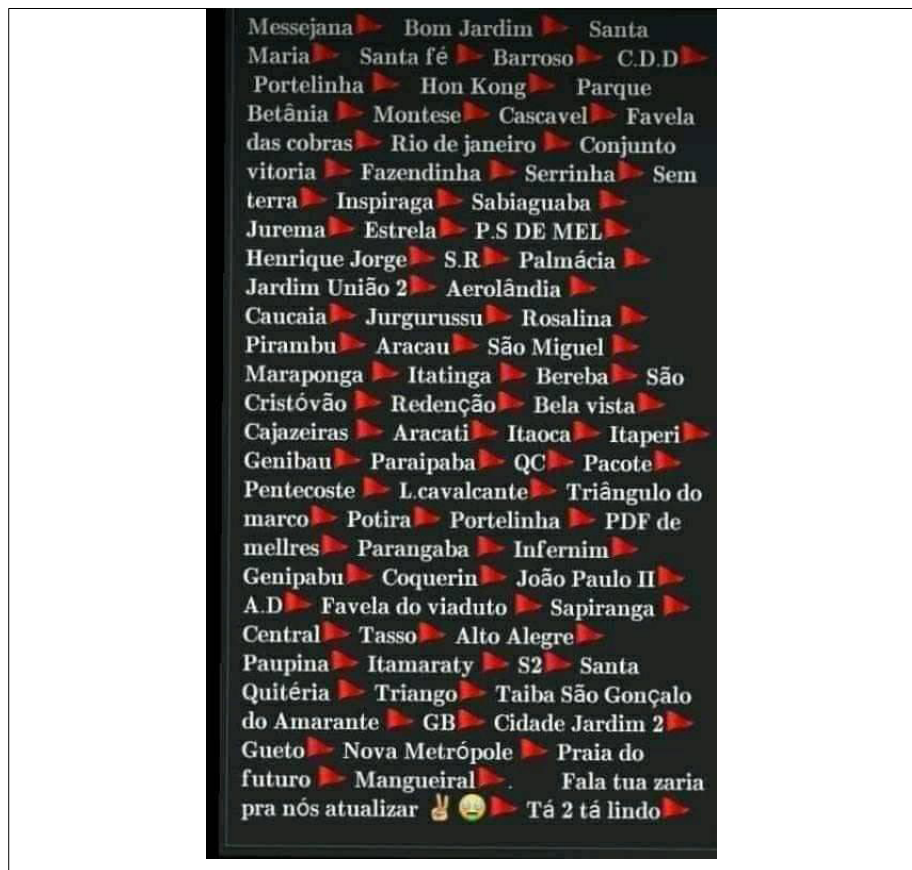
Messejana Bom Jardim Santa Maria Santa fé Barroso C.D.D Portelinha Hon Kong Parque Betânia Montese Cascavel Favela das cobras Rio de janeiro Conjunto vitoria Fazendinha Serrinha Sem terra Inspiraga Sabiaguaba Jurema Estrela P.S DE MEL Henrique Jorge S.R Palmácia Jardim União 2 Aerolândia Caucaia Jurgurussu Rosalina Pirambu Aracau São Miguel Maraponga Itatinga Bereba São Cristóvão Redenção Bela vista Cajazeiras Aracati Itaoca Itaperi Genibau Paraipaba QC Pacote Pentecoste L.cavalcante Triângulo do marco Potira Portelinha PDF de mellres Parangaba Infernim Genipabu Coquerin João Paulo II A.D Favela do viaduto Sapiranga Central Tasso Alto Alegre Paupina Itamaraty S2 Santa Quitéria Triango Taiba São Gonçalo do Amarante GB Cidade Jardim 2 Gueto Nova Metrópole Praia do futuro Mangueiral. Fala tua zaria pra nós atualizar Tá 2 tá lindo